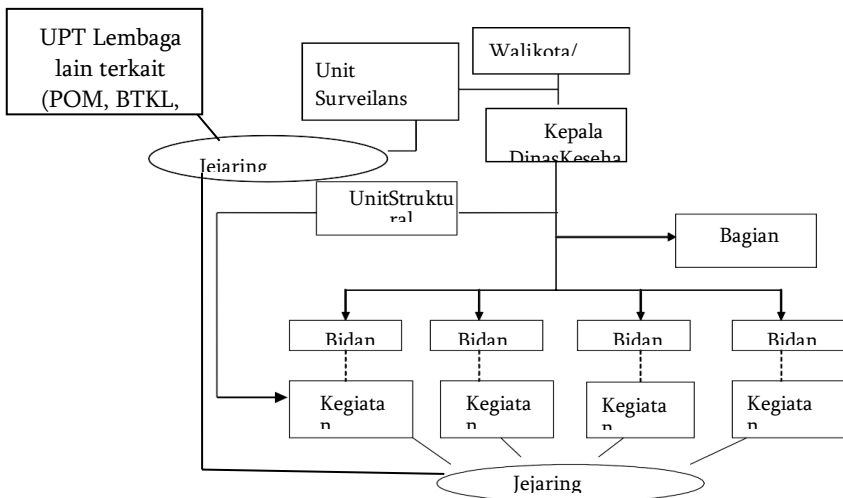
UPT Lembaga lain terkait (POM, BTKL,

Walikota/

Unit Surveilans

Kepala DinasKeseha

Jejaring

UnitStruktu ral

Bagian

Bidan

Bidan

Bidan

Bidan

Kegiata n

Kegiata n

Kegiata n

Kegiata n

Jejaring